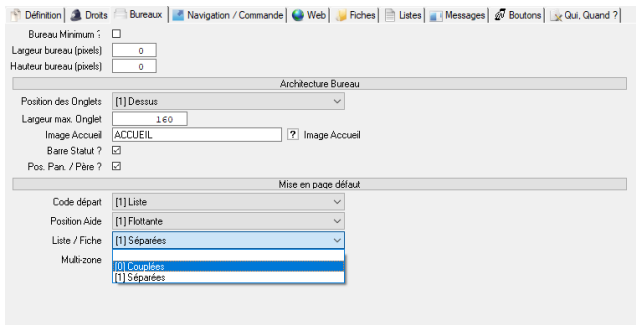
Définition | Droits | Bureaux | Navigation / Commande | Web | Fiches | Listes | Messages | Boutons | Qui, Quand ?

Bureau Minimum ? ☐
Largeur bureau (pixels) 0
Hauteur bureau (pixels) 0

Architecture Bureau

Position des Onglets [1] Dessus
Largeur max. Onglet 160
Image Accueil ACCUEIL ? Image Accueil
Barre Statut ? ☑
Pos. Pan. / Père ? ☑

Mise en page défaut

Code départ [1] Liste
Position Aide [1] Flottante
Liste / Fiche [1] Séparées
Multi-zone
[0] Couplées
[1] Séparées